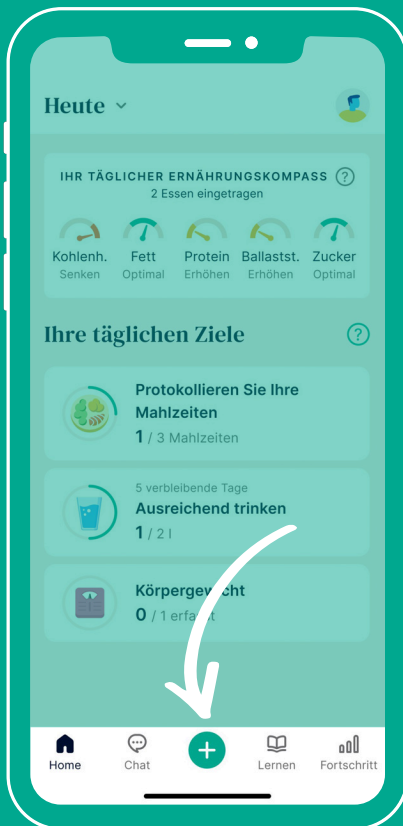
Heute

IHR TÄGLICHER ERNÄHRUNGSKOMPASS
2 Essen eingetragen

Kohlenh. Senken
Fett Optimal
Protein Erhöhen
Ballastst. Erhöhen
Zucker Optimal

Ihre täglichen Ziele

Protokollieren Sie Ihre Mahlzeiten
1 / 3 Mahlzeiten

5 verbleibende Tage
Ausreichend trinken
1 / 2 l

Körpergew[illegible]cht
0 / 1 erfa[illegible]t

Home
Chat
+
Lernen
Fortschritt